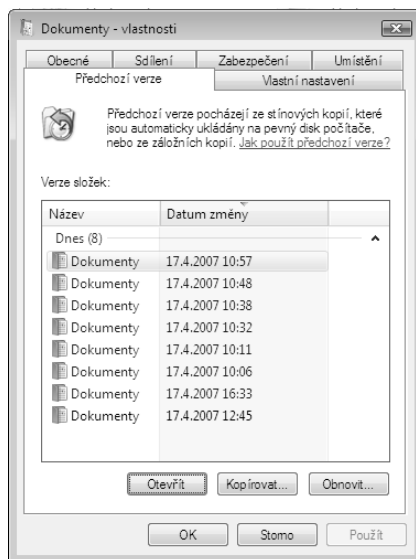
Dokumenty - vlastnosti

Obecné | Sdílení | Zabezpečení | Umístění
Předchozí verze | Vlastní nastavení

Předchozí verze pocházejí ze stínových kopií, které jsou automaticky ukládány na pevný disk počítače, nebo ze záložních kopií. Jak použít předchozí verze?

Verze složek:

| Název | Datum změny |
|---|---|
| Dnes (8) | |
| Dokumenty | 17.4.2007 10:57 |
| Dokumenty | 17.4.2007 10:48 |
| Dokumenty | 17.4.2007 10:38 |
| Dokumenty | 17.4.2007 10:32 |
| Dokumenty | 17.4.2007 10:11 |
| Dokumenty | 17.4.2007 10:06 |
| Dokumenty | 17.4.2007 16:33 |
| Dokumenty | 17.4.2007 12:45 |

Otevřít | Kopírovat... | Obnovit...

OK | Storno | Použít